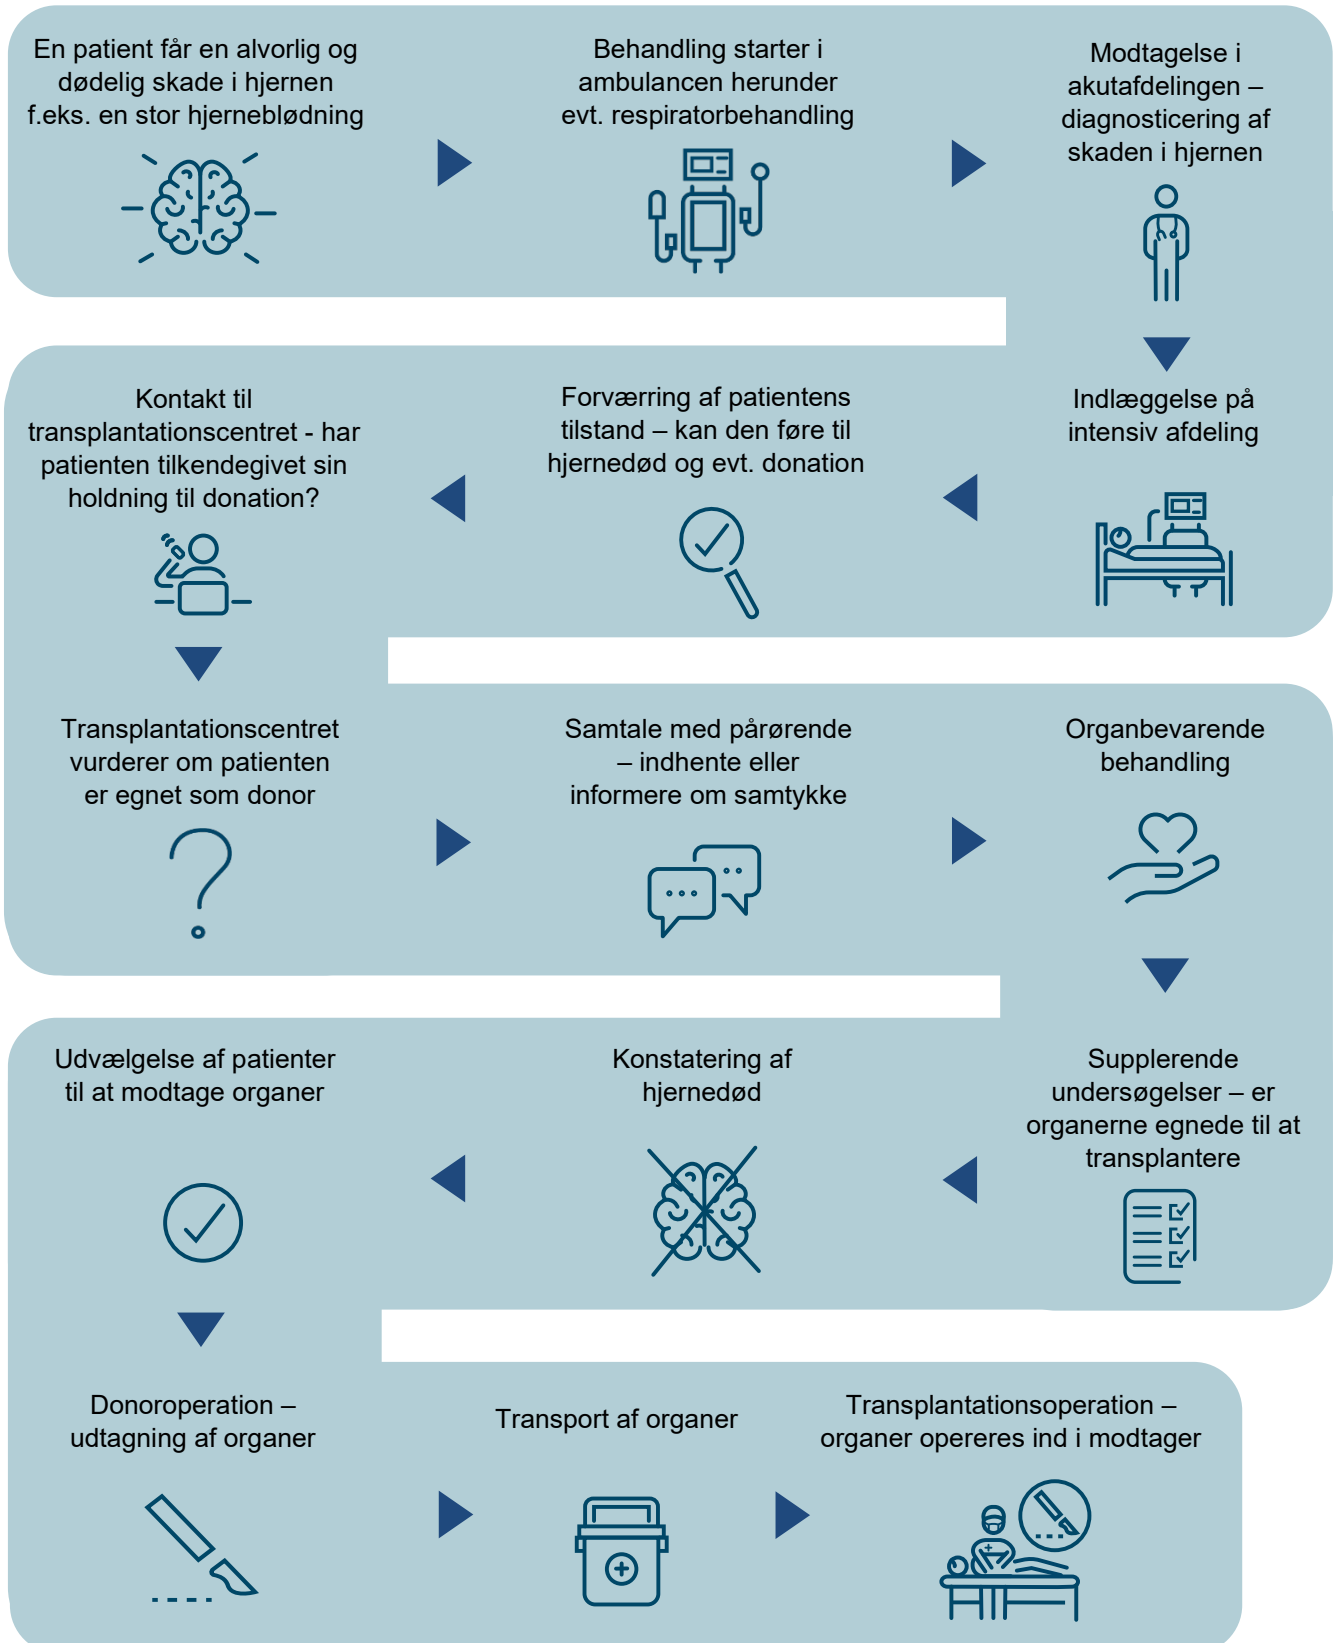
En patient får en alvorlig og dødelig skade i hjernen f.eks. en stor hjerneblødning

Behandling starter i ambulancen herunder evt. respiratorbehandling

Modtagelse i akutafdelingen – diagnosticering af skaden i hjernen

Indlæggelse på intensiv afdeling

Forværring af patientens tilstand – kan den føre til hjernedød og evt. donation

Kontakt til transplantationscentret - har patienten tilkendegivet sin holdning til donation?

Transplantationscentret vurderer om patienten er egnet som donor

Samtale med pårørende – indhente eller informere om samtykke

Organbevarende behandling

Supplerende undersøgelser – er organerne egnede til at transplantere

Konstatering af hjernedød

Udvælgelse af patienter til at modtage organer

Donoroperation – udtagning af organer

Transport af organer

Transplantationsoperation – organer opereres ind i modtager